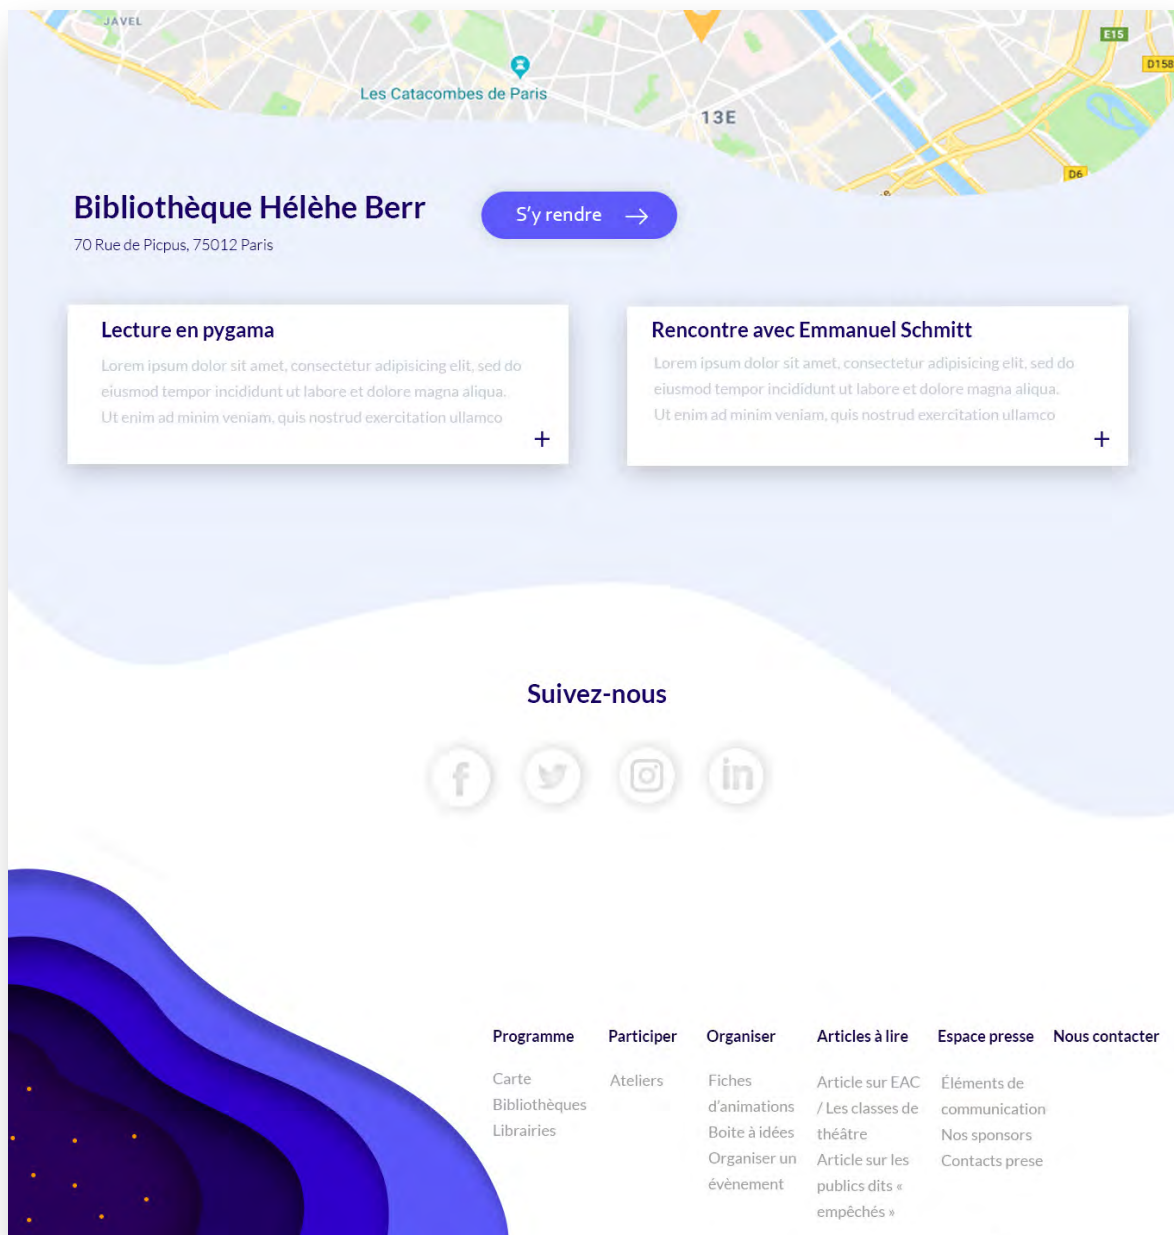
JAVEL
Les Catacombes de Paris
13E
E15
D158
D6

Bibliothèque Hélèhe Berr
70 Rue de Picpus, 75012 Paris

S'y rendre

Lecture en pygama
Lorem ipsum dolor sit amet, consectetur adipisicing elit, sed do eiusmod tempor incididunt ut labore et dolore magna aliqua. Ut enim ad minim veniam, quis nostrud exercitation ullamco
+

Rencontre avec Emmanuel Schmitt
Lorem ipsum dolor sit amet, consectetur adipisicing elit, sed do eiusmod tempor incididunt ut labore et dolore magna aliqua. Ut enim ad minim veniam, quis nostrud exercitation ullamco
+

Suivez-nous

Programme
Carte
Bibliothèques
Librairies

Participer
Ateliers

Organiser
Fiches d'animations
Boite à idées
Organiser un évènement

Articles à lire
Article sur EAC / Les classes de théâtre
Article sur les publics dits « empêchés »

Espace presse
Éléments de communication
Nos sponsors
Contacts prese

Nous contacter